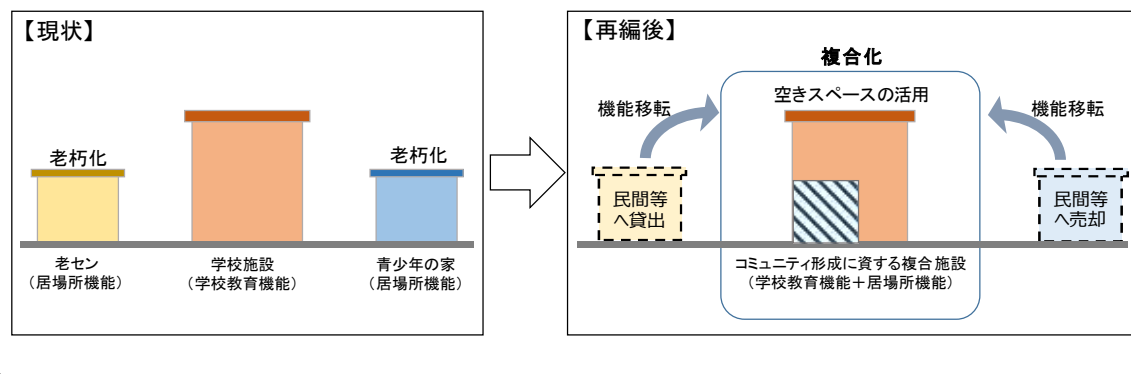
【現状】

老朽化

老朽化

老セン
（居場所機能）

学校施設
（学校教育機能）

青少年の家
（居場所機能）

【再編後】

複合化

機能移転

空きスペースの活用

機能移転

民間等
へ貸出

民間等
へ売却

コミュニティ形成に資する複合 施設
（学校教育機能＋居場所機能）